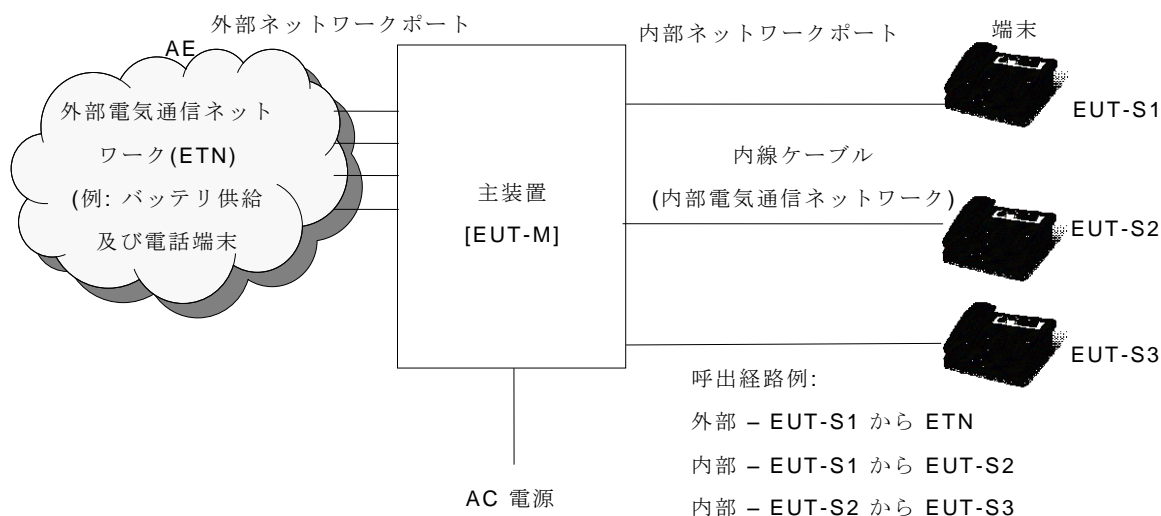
外部ネットワークポート

AE

外部電気通信ネットワーク(ETN)
(例: バッテリ供給及び電話端末

主装置
[EUT-M]

内部ネットワークポート

端末

EUT-S1

内線ケーブル
(内部電気通信ネットワーク)

EUT-S2

EUT-S3

呼出経路例:
外部 – EUT-S1 から ETN
内部 – EUT-S1 から EUT-S2
内部 – EUT-S2 から EUT-S3

AC 電源